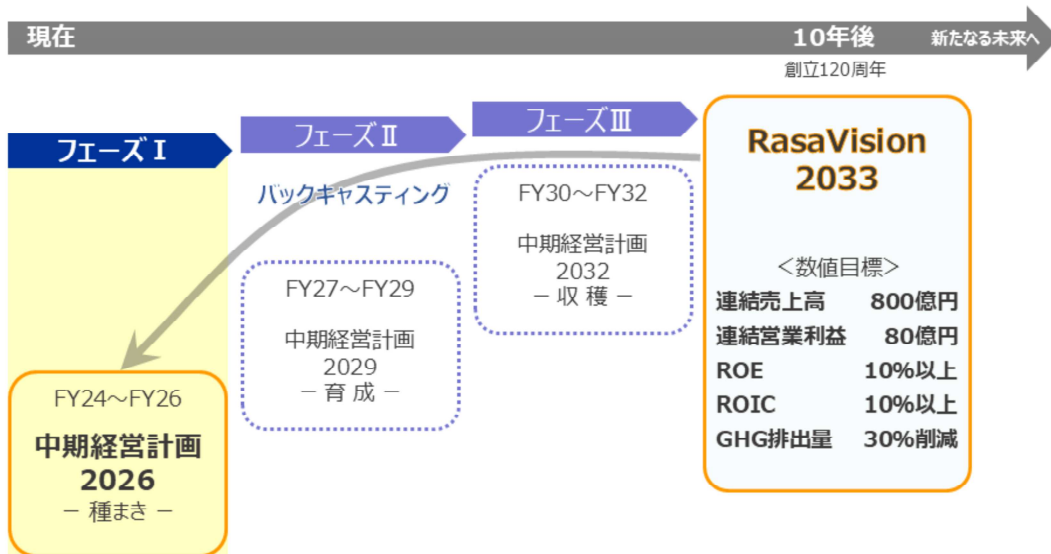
現在

10年後

新たなる未来へ

創立120周年

フェーズⅠ

フェーズⅡ

フェーズⅢ

バックキャスティング

RasaVision 2033

FY30～FY32

中期経営計画 2032

－ 収 穫 －

FY27～FY29

中期経営計画 2029

－ 育 成 －

FY24～FY26

中期経営計画 2026

－ 種まき －

＜数値目標＞

| | |
|---|---|
| 連結売上高 | 800億円 |
| 連結営業利益 | 80億円 |
| ROE | 10%以上 |
| ROIC | 10%以上 |
| GHG排出量 | 30%削減 |